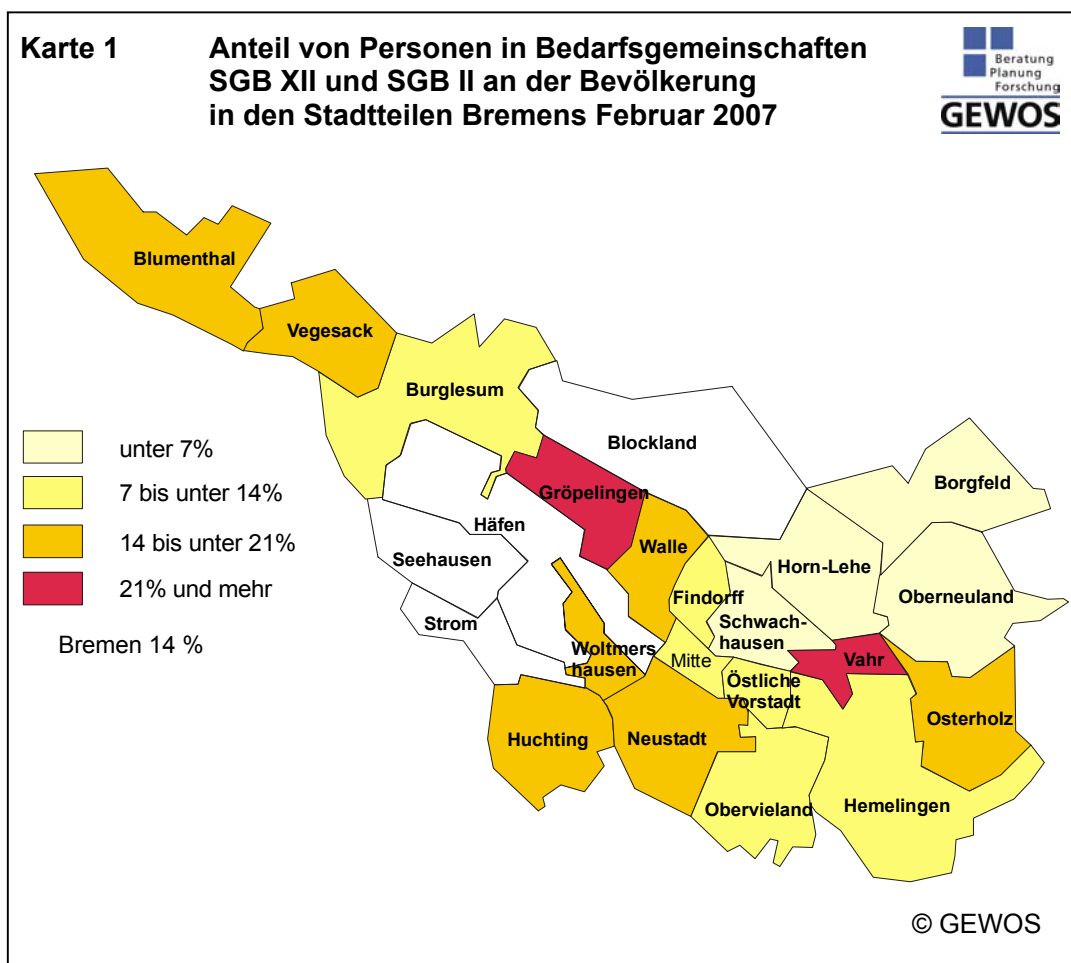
Karte 1 Anteil von Personen in Bedarfsgemeinschaften SGB XII und SGB II an der Bevölkerung in den Stadtteilen Bremens Februar 2007

Beratung
Planung
Forschung
GEWOS

Blumenthal
Vegesack
Burglesum
Blockland
Gröpelingen
Borgfeld
Häfen
Seehausen
Walle
Horn-Lehe
Oberneuland
Findorff
Strom
Schwachhausen
Woltmershausen
Mitte
Vahr
Östliche Vorstadt
Osterholz
Huchting
Neustadt
Obervieland
Hemelingen

unter 7%
7 bis unter 14%
14 bis unter 21%
21% und mehr

Bremen 14 %

© GEWOS